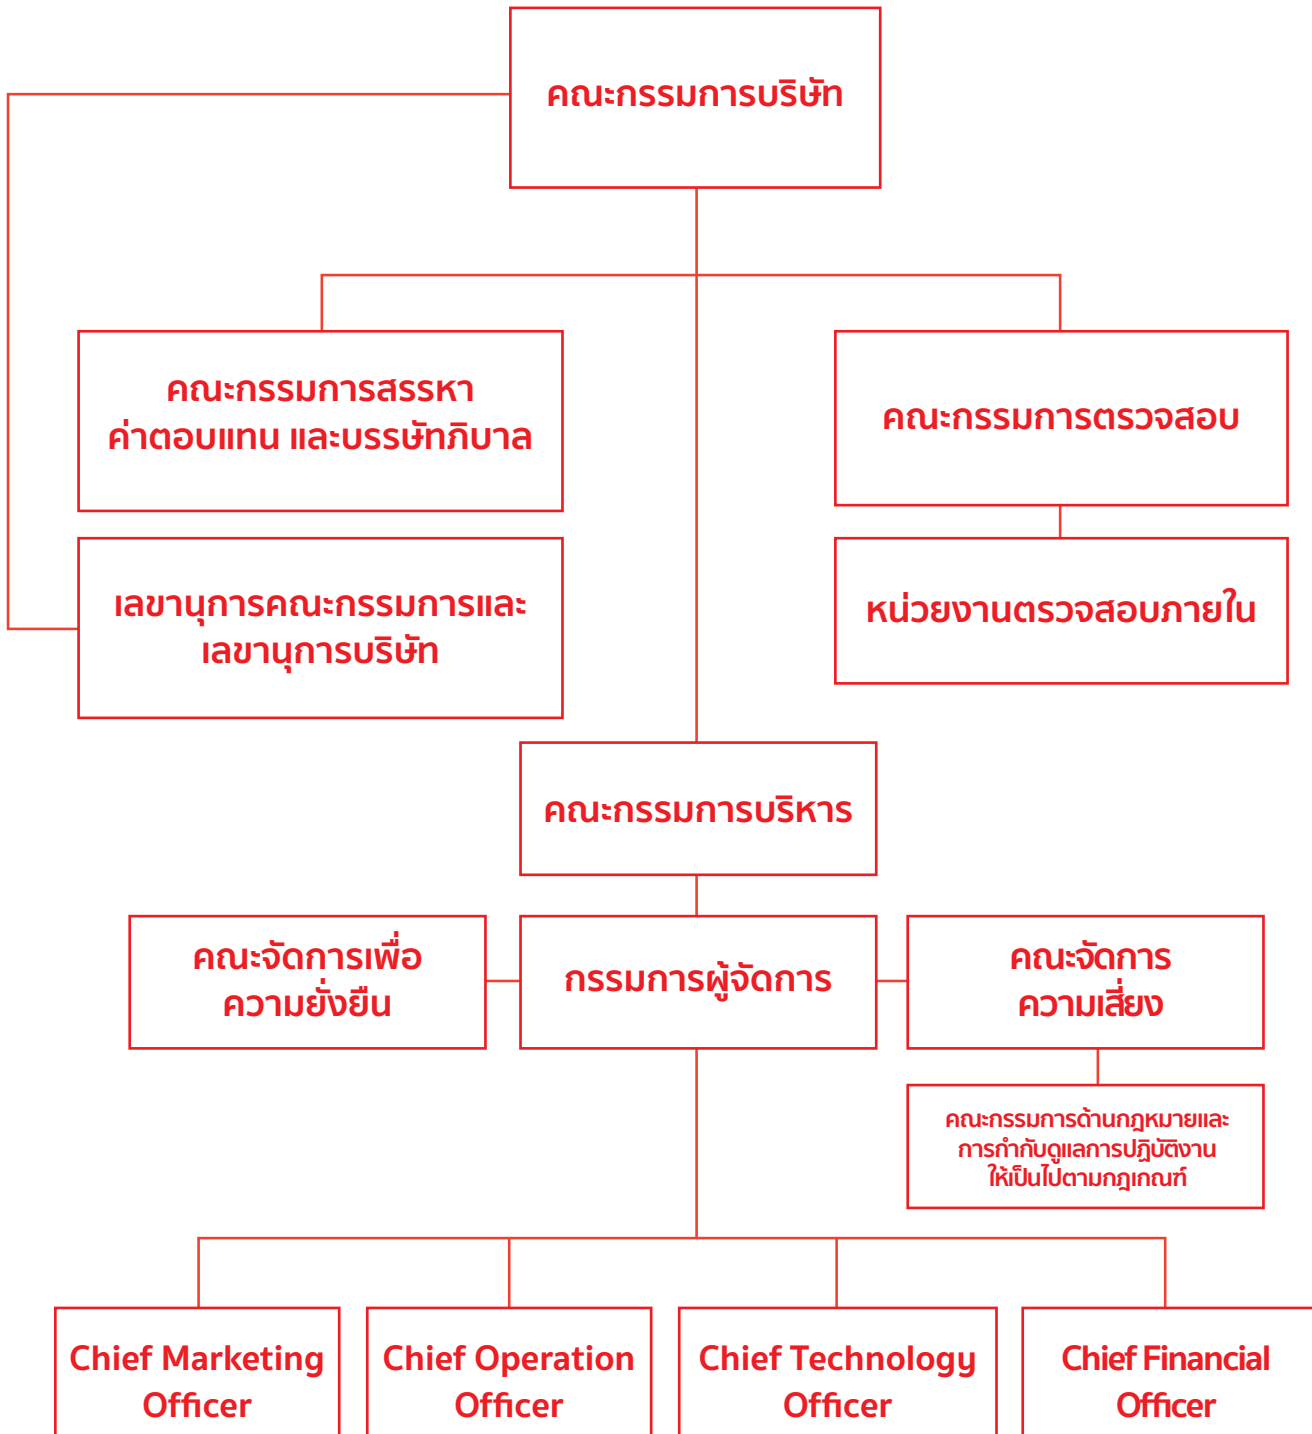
คณะกรรมการบริษัท

คณะกรรมการสรรหา ค่าตอบแทน และบรรษัทภิบาล

คณะกรรมการตรวจสอบ

เลขานุการคณะกรรมการและ เลขานุการบริษัท

หน่วยงานตรวจสอบภายใน

คณะกรรมการบริหาร

คณะจัดการเพื่อ ความยั่งยืน

กรรมการผู้จัดการ

คณะจัดการ ความเสี่ยง

คณะกรรมการด้านกฎหมายและ การกำกับดูแลการปฏิบัติงาน ให้เป็นไปตามกฎเกณฑ์

Chief Marketing Officer

Chief Operation Officer

Chief Technology Officer

Chief Financial Officer